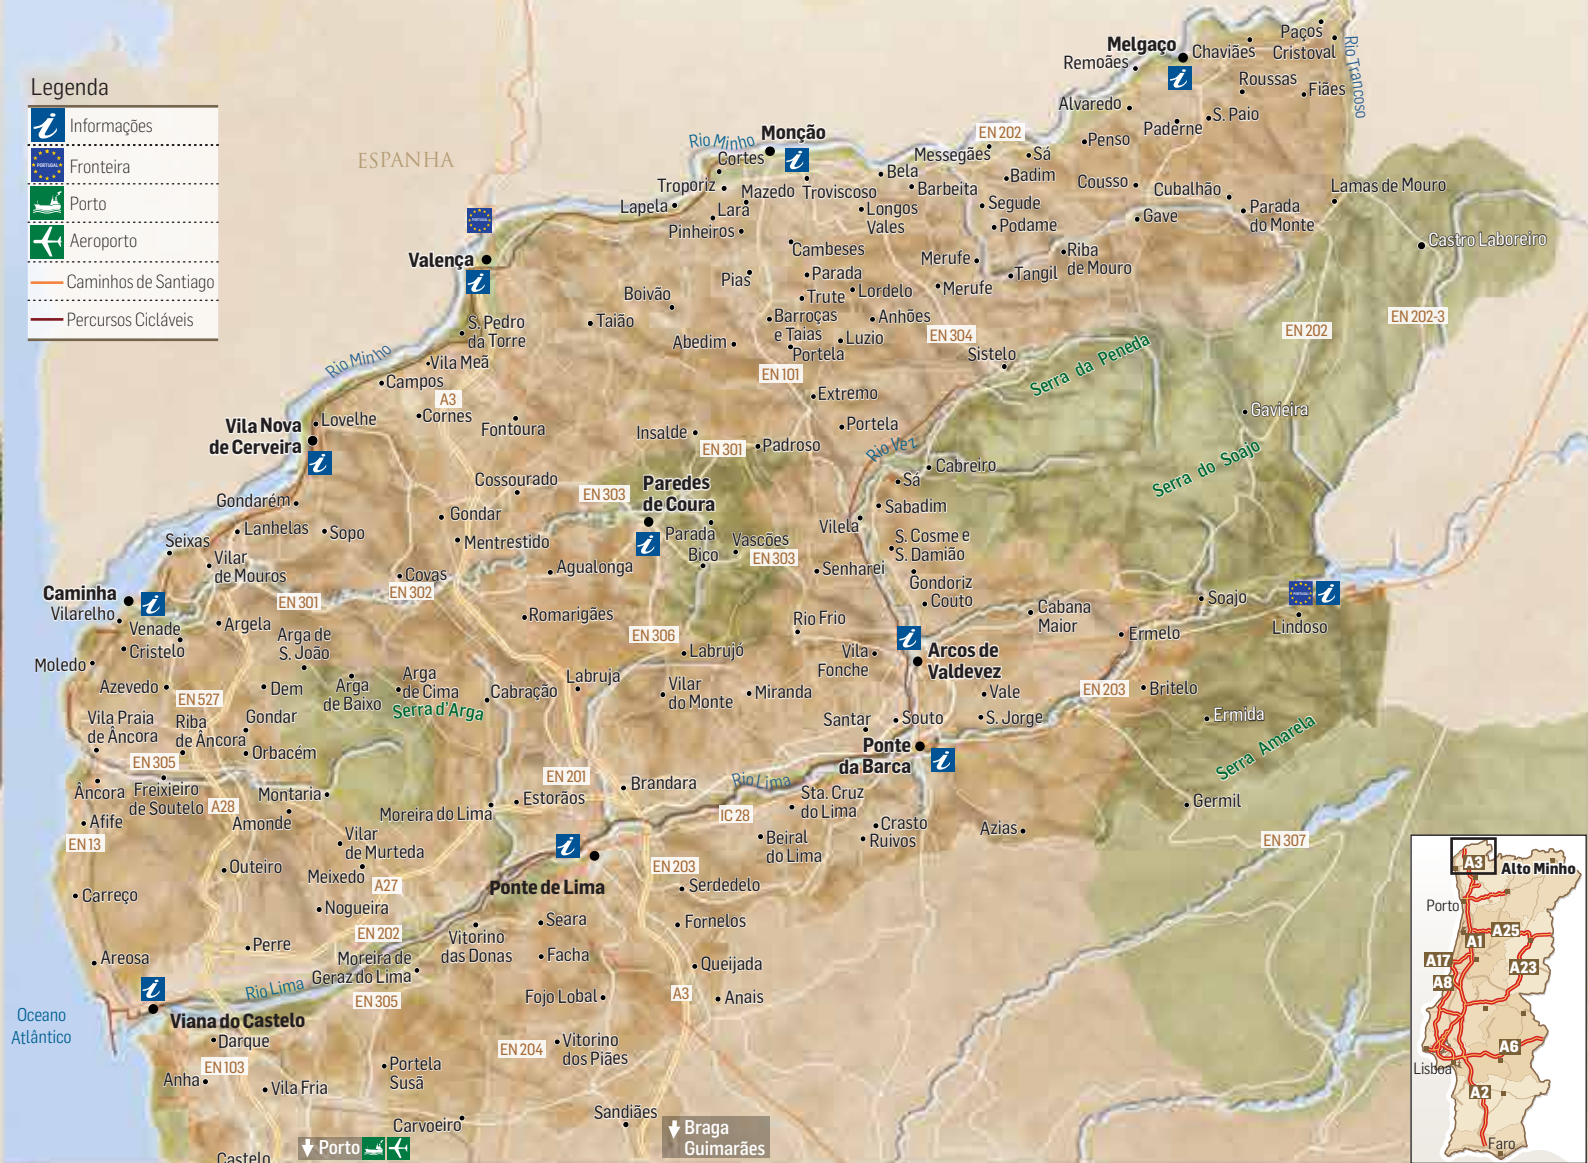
Legenda
Informações
Fronteira
Porto
Aeroporto
Caminhos de Santiago
Percursos Cicláveis

ESPANHA

Melgaço
Remoães
Chaviães
Paços
Cristoval
Rio Trancoso
Roussas
Fiães
Alvaredo
Paderne
S. Paio
Penso
Rio Minho
Monção
Cortes
EN 202
Messegães
Sá
Badim
Bela
Barbeita
Cousso
Cubalhão
Lamas de Mouro
Troporiz
Mazedo
Troviscoso
Lapela
Lara
Pinheiros
Longos Vales
Segude
Podame
Gave
Parada do Monte
Castro Laboreiro
Valença
Cambeses
Merufe
Riba de Mouro
Pias
Parada
Tangil
Merufe
Boivão
Trute
Lordelo
S. Pedro da Torre
Taião
Barroças e Taias
Anhões
Luzio
Abedim
Portela
EN 304
Sistelo
EN 202
EN 202-3
Rio Minho
Vila Meã
Campos
EN 101
A3
Cornes
Extremo
Serra da Peneda
Vila Nova de Cerveira
Lovelhe
Fontoura
Portela
Gavieira
Insalde
EN 301
Padroso
Rio Vez
Sá
Cabreiro
Cossourado
Paredes de Coura
EN 303
Sabadim
Serra do Soajo
Gondarém
Lanhelas
Sopo
Gondar
Parada
Vascões
Vilela
S. Cosme e S. Damião
Seixas
Mentrestido
Bico
EN 303
Vilar de Mouros
Agualonga
Senharei
Covas
EN 302
Gondoriz
Couto
Caminha
Vilarelho
EN 301
Romarigães
Cabana Maior
Soajo
Venade
Argela
EN 306
Rio Frio
Lindoso
Cristelo
Arga de S. João
Labrujó
Ermelo
Moledo
Arga de Cima
Labruja
Vila Fonche
Arcos de Valdevez
Azevedo
Dem
Arga de Baixo
Cabração
Vilar do Monte
Miranda
Vale
EN 203
Britelo
EN 527
Serra d'Arga
Vila Praia de Âncora
Riba de Âncora
Gondar
Santar
Souto
S. Jorge
Ermida
Orbacém
Ponte da Barca
Serra Amarela
EN 305
EN 201
Brandara
Rio Lima
Âncora
Freixieiro de Soutelo
A28
Montaria
Estorãos
Sta. Cruz do Lima
Germil
Afife
Amonde
Moreira do Lima
IC 28
Crasto
EN 13
Vilar de Murteda
Beiral do Lima
Ruivos
Azias
EN 307
Outeiro
Meixedo
A27
EN 203
Ponte de Lima
Serdedelo
Carreço
Nogueira
Seara
Fornelos
EN 202
Vitorino das Donas
Perre
Moreira de Geraz do Lima
Facha
Queijada
Areosa
Rio Lima
EN 305
Fojo Lobal
A3
Anais
Oceano Atlântico
Viana do Castelo
Darque
EN 204
Vitorino dos Piães
EN 103
Portela Susã
Anha
Vila Fria
Sandiães
Carvoeiro
Castelo
Porto
Braga
Guimarães

A3
Alto Minho
Porto
A25
A1
A17
A23
A8
A6
Lisboa
A2
Faro